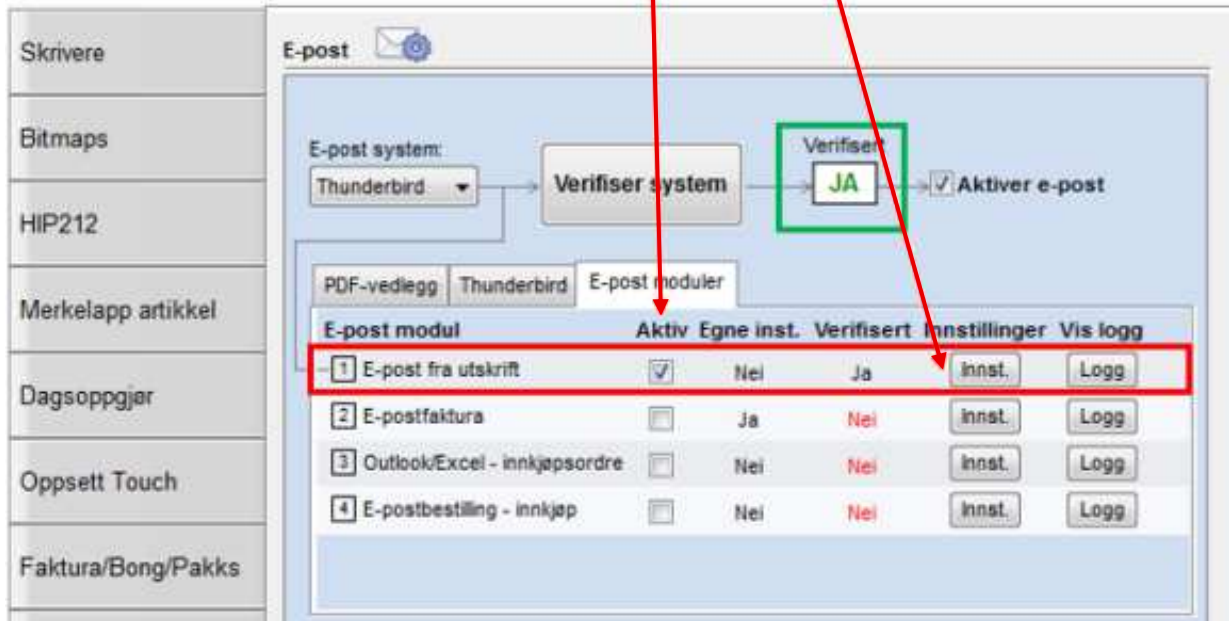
Skrivere

Bitmaps

HIP212

Merkelapp artikkel

Dagsoppgjør

Oppsett Touch

Faktura/Bong/Pakks

E-post

E-post system:
Thunderbird

Verifiser system

Verifisert
JA

Aktiver e-post

PDF-vedlegg | Thunderbird | E-post moduler

| E-post modul | Aktiv | Egne inst. | Verifisert | Innstillinger | Vis logg |
|---|---|---|---|---|---|
| 1 E-post fra utskrift | ☑ | Nei | Ja | Innst. | Logg |
| 2 E-postfaktura | ☐ | Ja | Nei | Innst. | Logg |
| 3 Outlook/Excel - innkjøpsordre | ☐ | Nei | Nei | Innst. | Logg |
| 4 E-postbestilling - innkjøp | ☐ | Nei | Nei | Innst. | Logg |